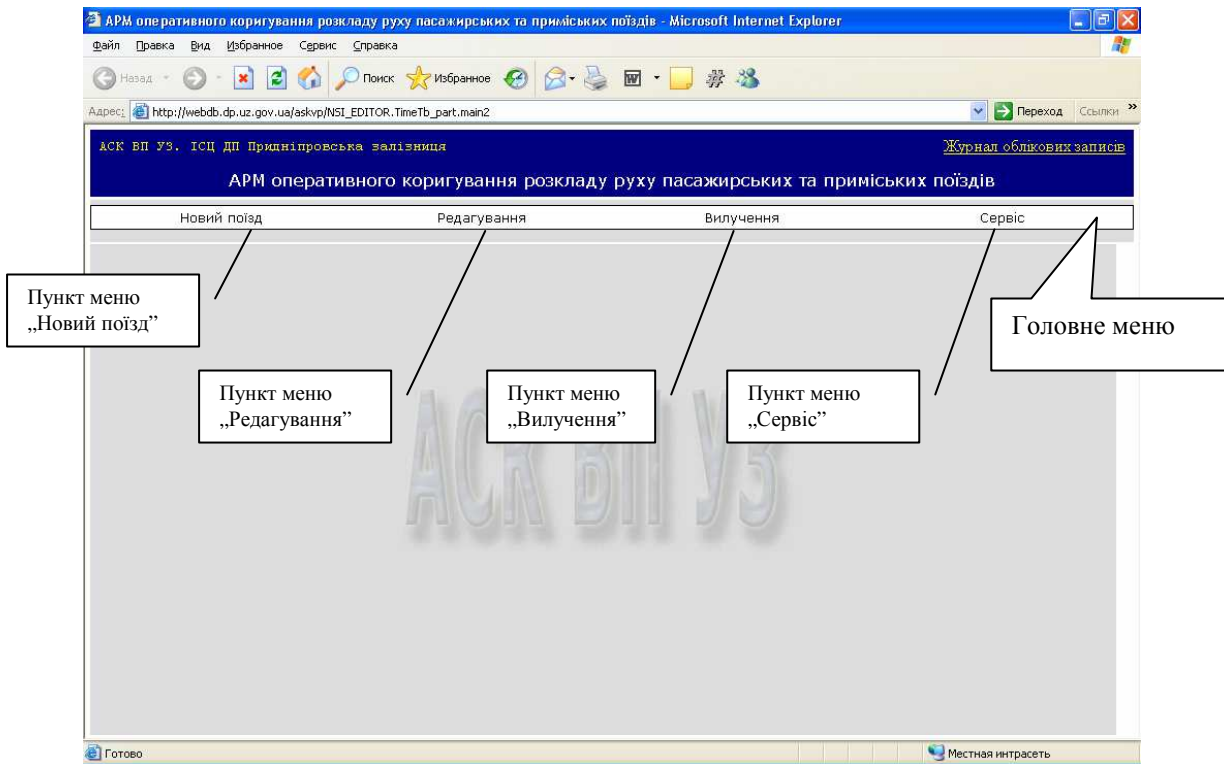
АРМ оперативного коригування розкладу руху пасажирських та приміських поїздів - Microsoft Internet Explorer

Файл Правка Вид Избранное Сервис Справка

Назад Поиск Избранное

Адрес: http://webdb.dp.uz.gov.ua/askvp/NSI_EDITOR.TimeTb_part.main2 Переход Ссылки

АСК ВП УЗ. ІСЦ ДП Придніпровська залізниця

Журнал облікових записів

АРМ оперативного коригування розкладу руху пасажирських та приміських поїздів

Новий поїзд Редагування Вилучення Сервіс

Пункт меню „Новий поїзд”

Головне меню

Пункт меню „Редагування”

Пункт меню „Вилучення”

Пункт меню „Сервіс”

АСК ВП УЗ

Готово

Местная интрасеть